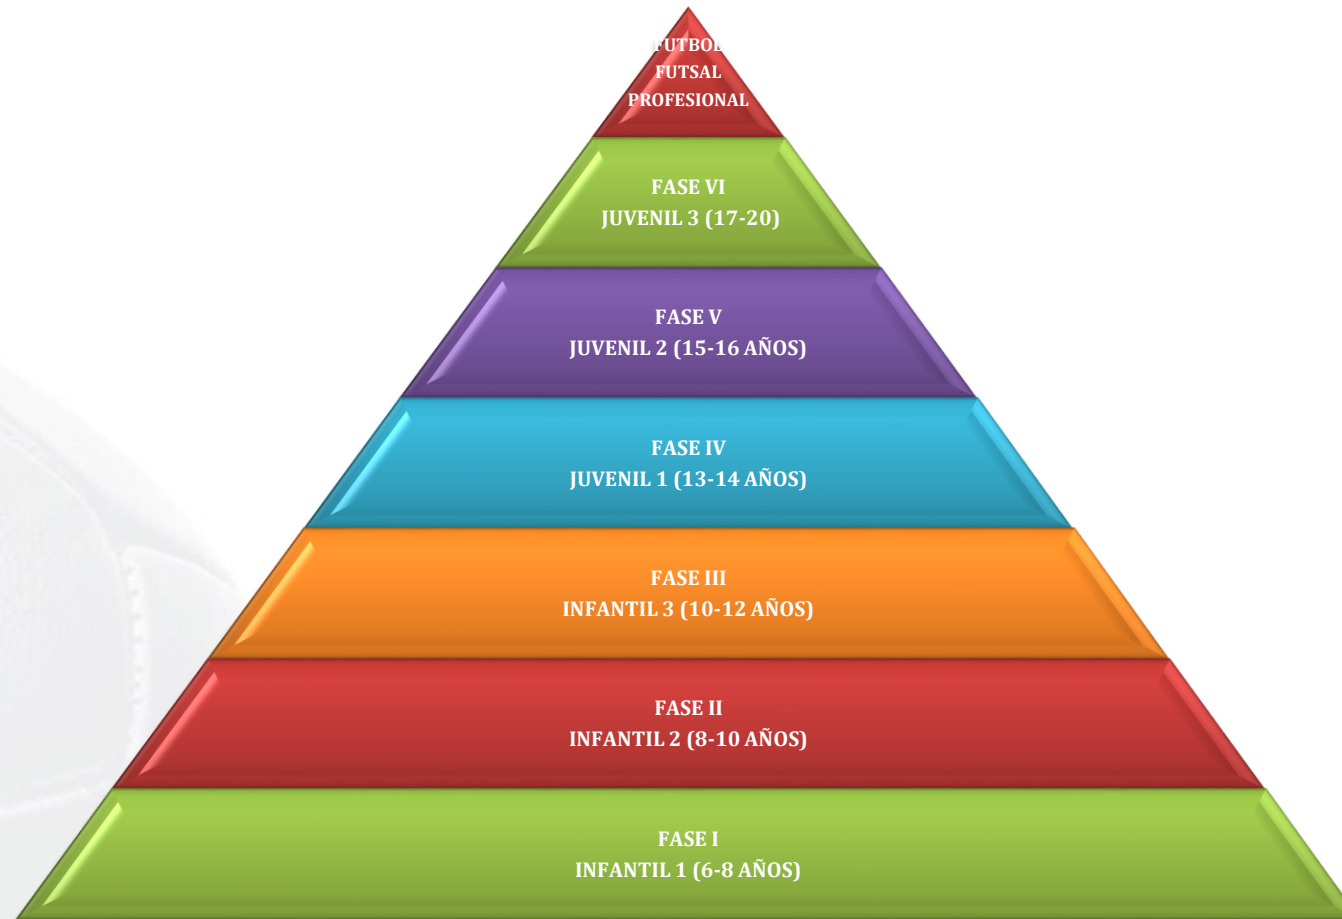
FUTBOL
FUTSAL
PROFESIONAL

FASE VI
JUVENIL 3 (17-20)

FASE V
JUVENIL 2 (15-16 AÑOS)

FASE IV
JUVENIL 1 (13-14 AÑOS)

FASE III
INFANTIL 3 (10-12 AÑOS)

FASE II
INFANTIL 2 (8-10 AÑOS)

FASE I
INFANTIL 1 (6-8 AÑOS)